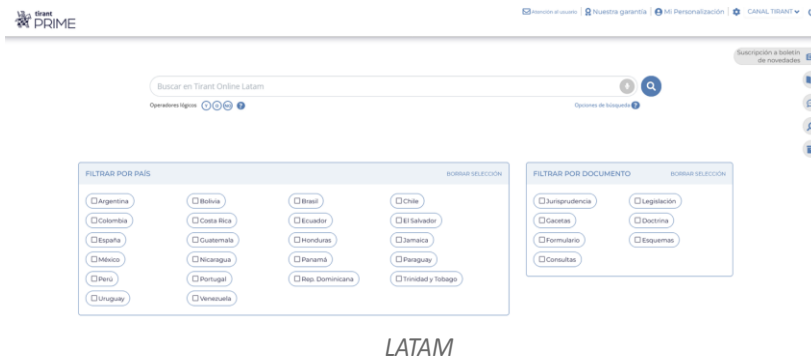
tirant PRIME

Atención al usuario | Nuestra garantía | Mi Personalización | CANAL TIRANT

Suscripción a boletín de novedades

Buscar en Tirant Online Latam

Operadores lógicos Y O NO ?

Opciones de búsqueda ?

FILTRAR POR PAÍS

BORRAR SELECCIÓN

| | | | |
|---|---|---|---|
| Argentina | Bolivia | Brasil | Chile |
| Colombia | Costa Rica | Ecuador | El Salvador |
| España | Guatemala | Honduras | Jamaica |
| México | Nicaragua | Panamá | Paraguay |
| Perú | Portugal | Rep. Dominicana | Trinidad y Tobago |
| Uruguay | Venezuela | | |

FILTRAR POR DOCUMENTO

BORRAR SELECCIÓN

| | |
|---|---|
| Jurisprudencia | Legislación |
| Gacetas | Doctrina |
| Formulario | Esquemas |
| Consultas | |

LATAM